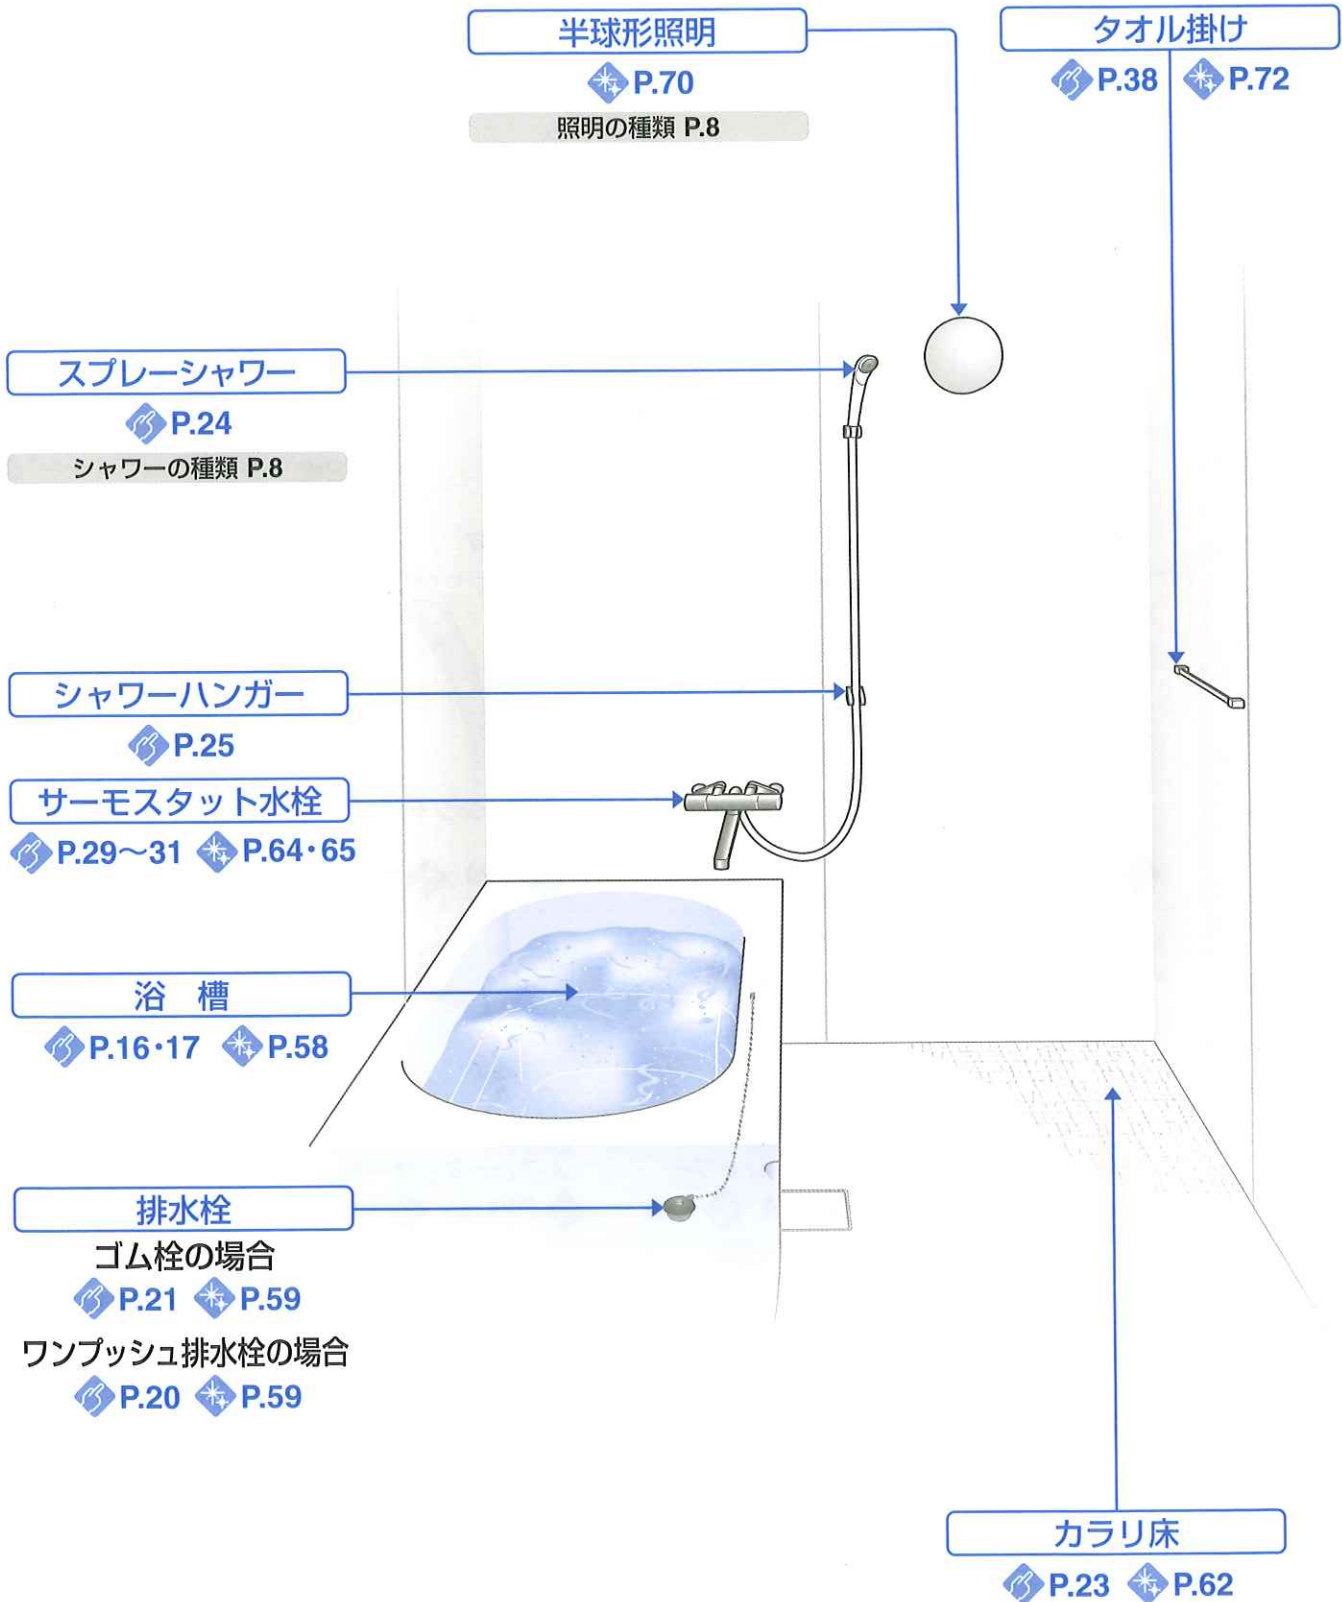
半球形照明
P.70
照明の種類 P.8

タオル掛け
P.38 P.72

スプレーシャワー
P.24
シャワーの種類 P.8

シャワーハンガー
P.25

サーモスタット水栓
P.29～31 P.64・65

浴　槽
P.16・17 P.58

排水栓
ゴム栓の場合
P.21 P.59
ワンプッシュ排水栓の場合
P.20 P.59

カラリ床
P.23 P.62